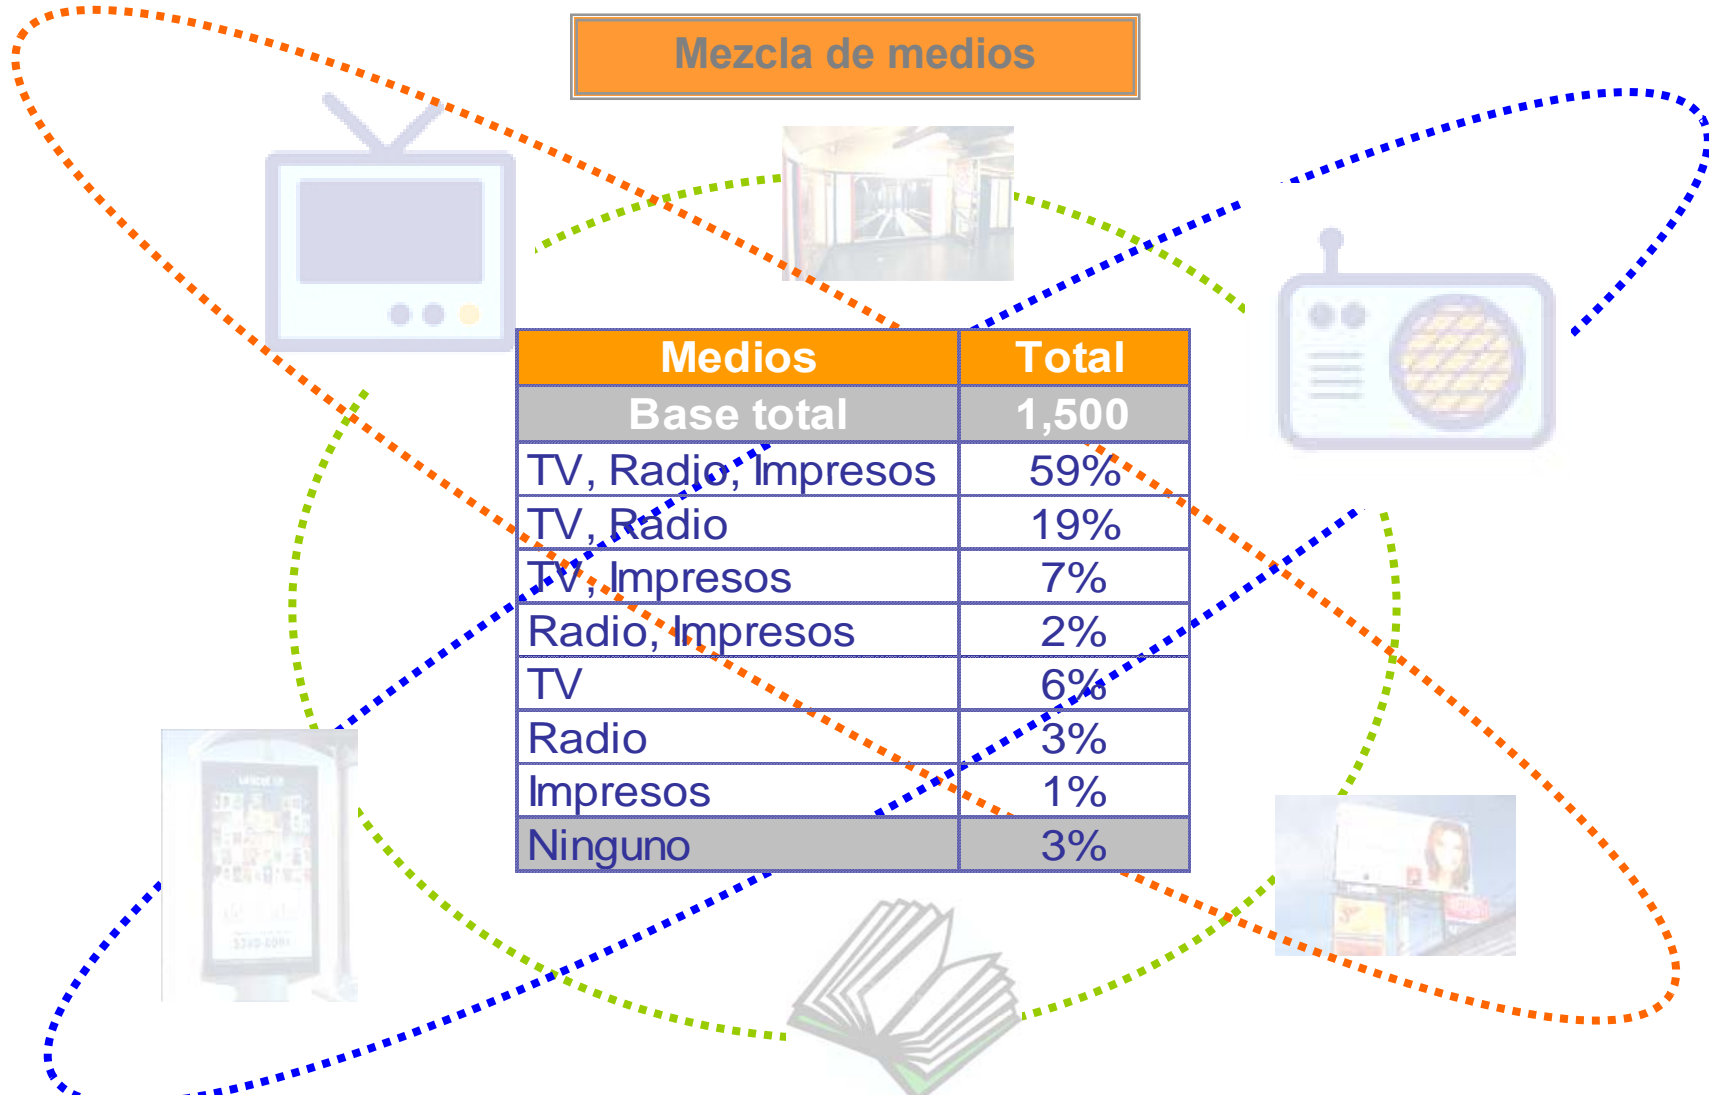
Mezcla de medios

| Medios | Total |
|---|---|
| Base total | 1,500 |
| TV, Radio, Impresos | 59% |
| TV, Radio | 19% |
| TV, Impresos | 7% |
| Radio, Impresos | 2% |
| TV | 6% |
| Radio | 3% |
| Impresos | 1% |
| Ninguno | 3% |